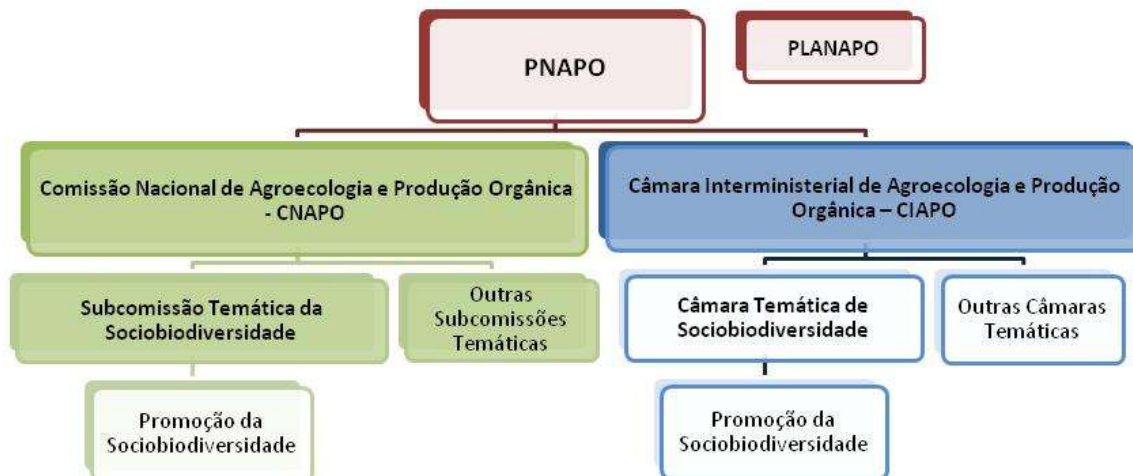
PNAPO

PLANAPO

Comissão Nacional de Agroecologia e Produção Orgânica - CNAPO

Câmara Interministerial de Agroecologia e Produção Orgânica – CIAPO

Subcomissão Temática da Sociobiodiversidade

Outras Subcomissões Temáticas

Câmara Temática de Sociobiodiversidade

Outras Câmaras Temáticas

Promoção da Sociobiodiversidade

Promoção da Sociobiodiversidade